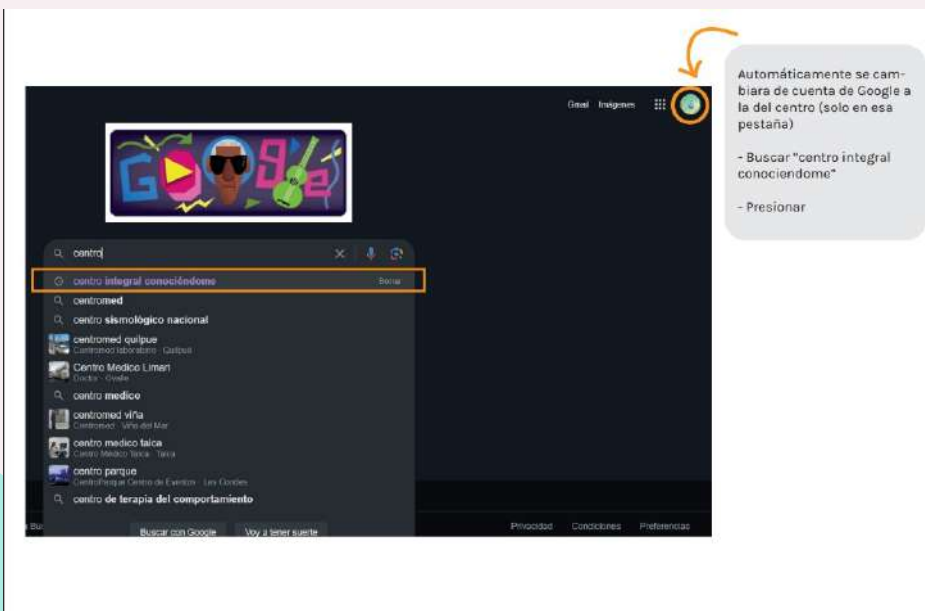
Gmail Imágenes

centro

centro integral conociéndome Borrar

centromed

centro sismológico nacional

centromed quilpue
Centromed laboratorio · Quilpué

Centro Medico Limari
Doctor · Ovalle

centro medico

centromed viña
Centromed · Viña del Mar

centro medico talca
Centro Medico Talca · Talca

centro parque
CentroParque Centro de Eventos · Las Condes

centro de terapia del comportamiento

Buscar con Google Voy a tener suerte

Privacidad Condiciones Preferencias

Automáticamente se cambiara de cuenta de Google a la del centro (solo en esa pestaña)

- Buscar "centro integral conociendome"

- Presionar